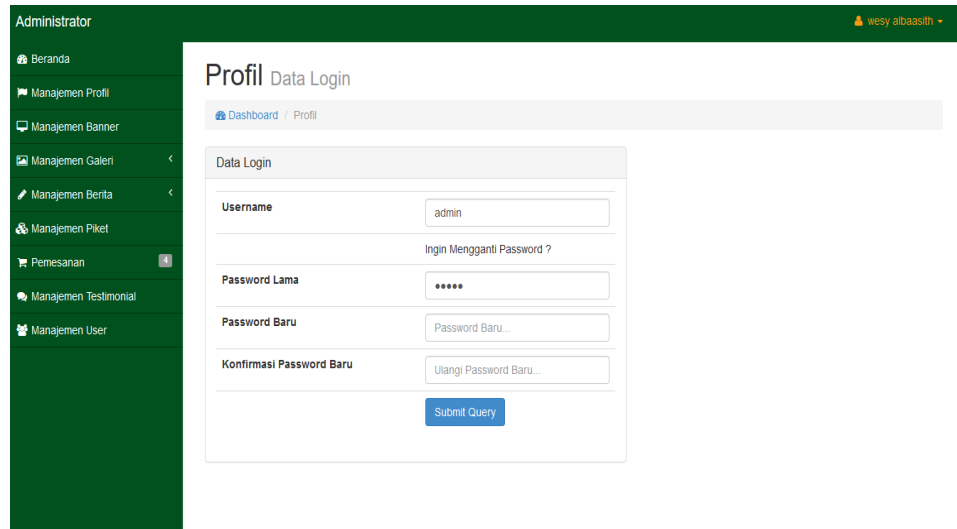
Administrator

wesy albaasith

Beranda
Manajemen Profil
Manajemen Banner
Manajemen Galeri
Manajemen Berita
Manajemen Piket
Pemesanan 4
Manajemen Testimonial
Manajemen User

Profil Data Login

Dashboard / Profil

Data Login

| | |
|---|---|
| Username | admin |
| | Ingin Mengganti Password ? |
| Password Lama | ••••• |
| Password Baru | Password Baru... |
| Konfirmasi Password Baru | Ulangi Password Baru... |
| | Submit Query |